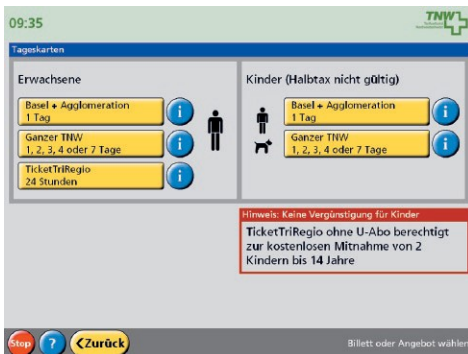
09:35

TNW

Tageskarten

Erwachsene

Basel + Agglomeration
1 Tag

Ganzer TNW
1, 2, 3, 4 oder 7 Tage

TicketTriRegio
24 Stunden

Kinder (Halbtax nicht gültig)

Basel + Agglomeration
1 Tag

Ganzer TNW
1, 2, 3, 4 oder 7 Tage

Hinweis: Keine Vergünstigung für Kinder

TicketTriRegio ohne U-Abo berechtigt zur kostenlosen Mitnahme von 2 Kindern bis 14 Jahre

Stop

?

Zurück

Billett oder Angebot wähler